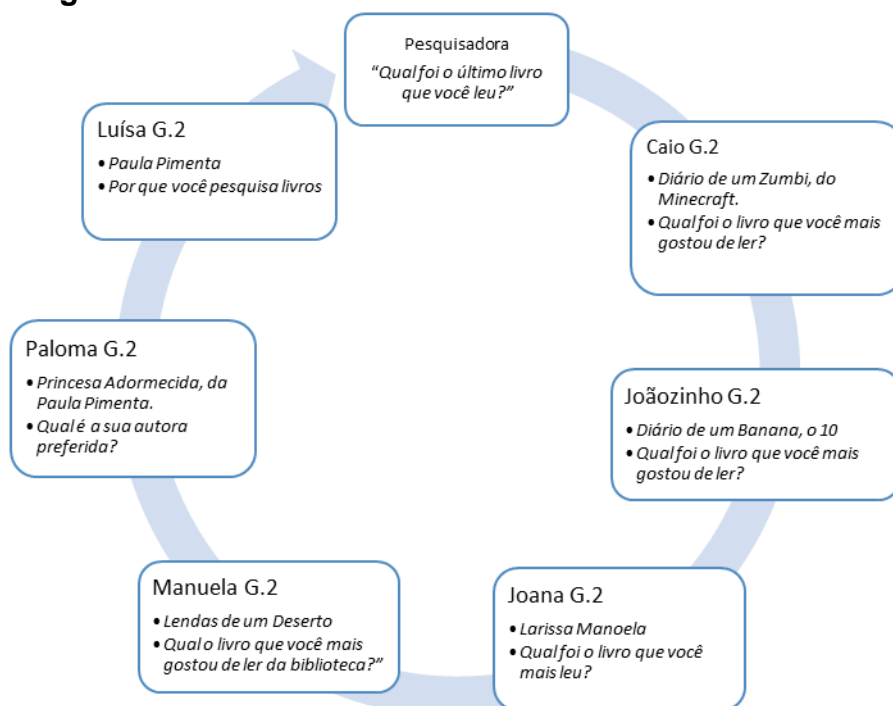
Pesquisadora
"Qual foi o último livro que você leu?"

Caio G.2
- Diário de um Zumbi, do Minecraft.
- Qual foi o livro que você mais gostou de ler?

Joãozinho G.2
- Diário de um Banana, o 10
- Qual foi o livro que você mais gostou de ler?

Joana G.2
- Larissa Manoela
- Qual foi o livro que você mais leu?

Manuela G.2
- Lendas de um Deserto
- Qual o livro que você mais gostou de ler da biblioteca?"

Paloma G.2
- Princesa Adormecida, da Paula Pimenta.
- Qual é a sua autora preferida?

Luísa G.2
- Paula Pimenta
- Por que você pesquisa livros